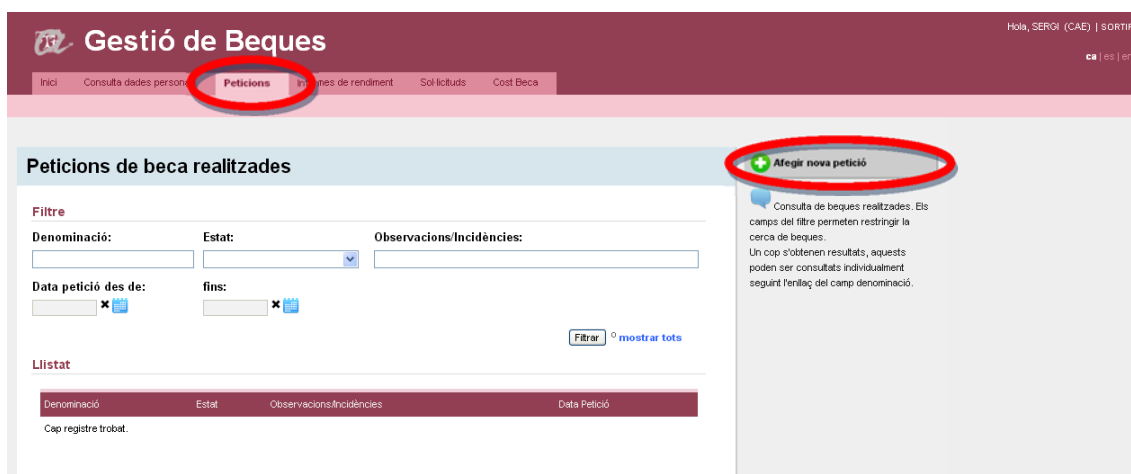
Gestió de Beques

Hola, SERGI (CAE) | SORTIR

ca | es | en

Inici | Consulta dades persona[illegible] | Peticions | In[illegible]mes de rendiment | Sol·licituds | Cost Beca

Peticions de beca realitzades

Afegir nova petició

Consulta de beques realitzades. Els camps del filtre permeten restringir la cerca de beques.
Un cop s'obtenen resultats, aquests poden ser consultats individualment seguint l'enllaç del camp denominació.

Filtre

Denominació:

Estat:

Observacions/Incidències:

Data petició des de:

fins:

Filtrar

o mostrar tots

Llistat

| Denominació | Estat | Observacions/Incidències | Data Petició |
|---|---|---|---|

Cap registre trobat.